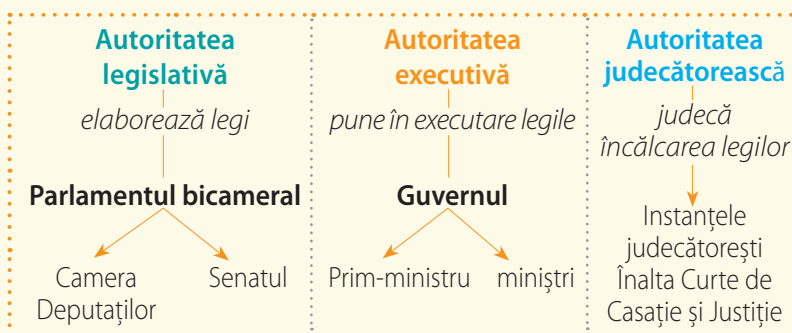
Autoritatea legislativă
elaborează legi
Parlamentul bicameral
Camera Deputaților
Senatul

Autoritatea executivă
pune în executare legile
Guvernul
Prim-ministru
miniștri

Autoritatea judecătorească
judecă încălcarea legilor
Instanțele judecătorești
Înalta Curte de Casație și Justiție